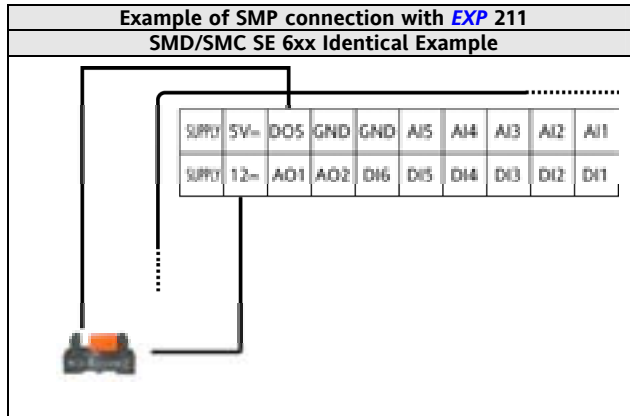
Example of SMP connection with *EXP* 211

SMD/SMC SE 6xx Identical Example

| SUPPLY | 5V= | DO5 | GND | GND | AI5 | AI4 | AI3 | AI2 | AI1 |
|---|---|---|---|---|---|---|---|---|---|
| SUPPLY | 12= | AO1 | AO2 | DI6 | DI5 | DI4 | DI3 | DI2 | DI1 |